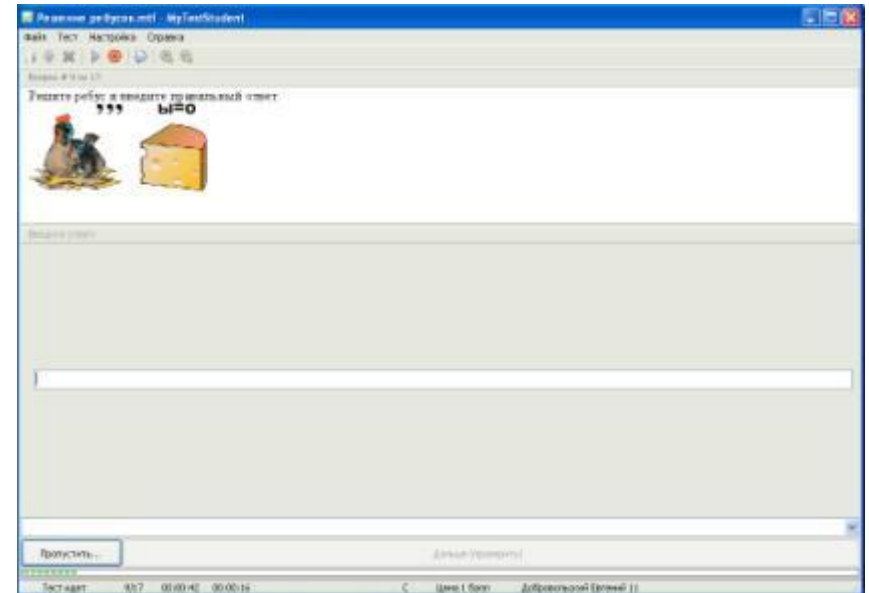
Решение ребусов.mtf - MyTestStudent

Файл Тест Настройка Справка

Вопрос # 9 из 17

Решите ребус и введите правильный ответ

,,,

ы=о

Введите ответ

Пропустить...

Дальше (проверить)

Тест идет 9/17 00:00:42 00:00:16 С Цена 1 балл Добровольский Евгений 11